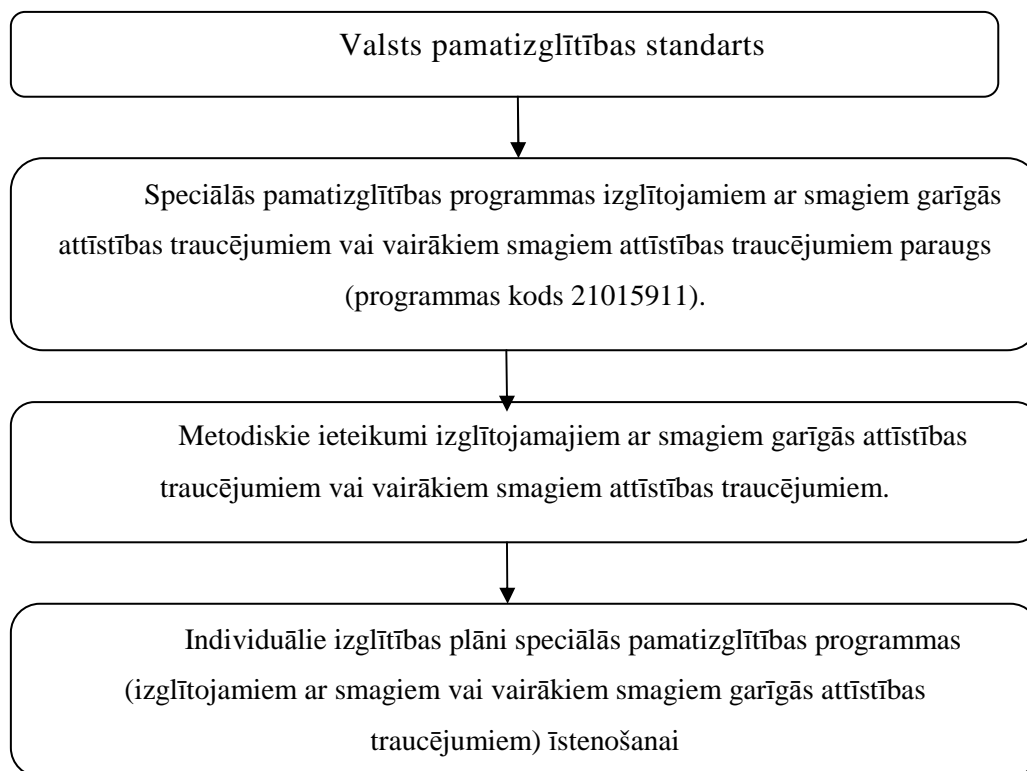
Valsts pamatizglītības standarts

Speciālās pamatizglītības programmas izglītojamiem ar smagiem garīgās attīstības traucējumiem vai vairākiem smagiem attīstības traucējumiem paraugs (programmas kods 21015911).

Metodiskie ieteikumi izglītojamajiem ar smagiem garīgās attīstības traucējumiem vai vairākiem smagiem attīstības traucējumiem.

Individuālie izglītības plāni speciālās pamatizglītības programmas (izglītojamiem ar smagiem vai vairākiem smagiem garīgās attīstības traucējumiem) īstenošanai